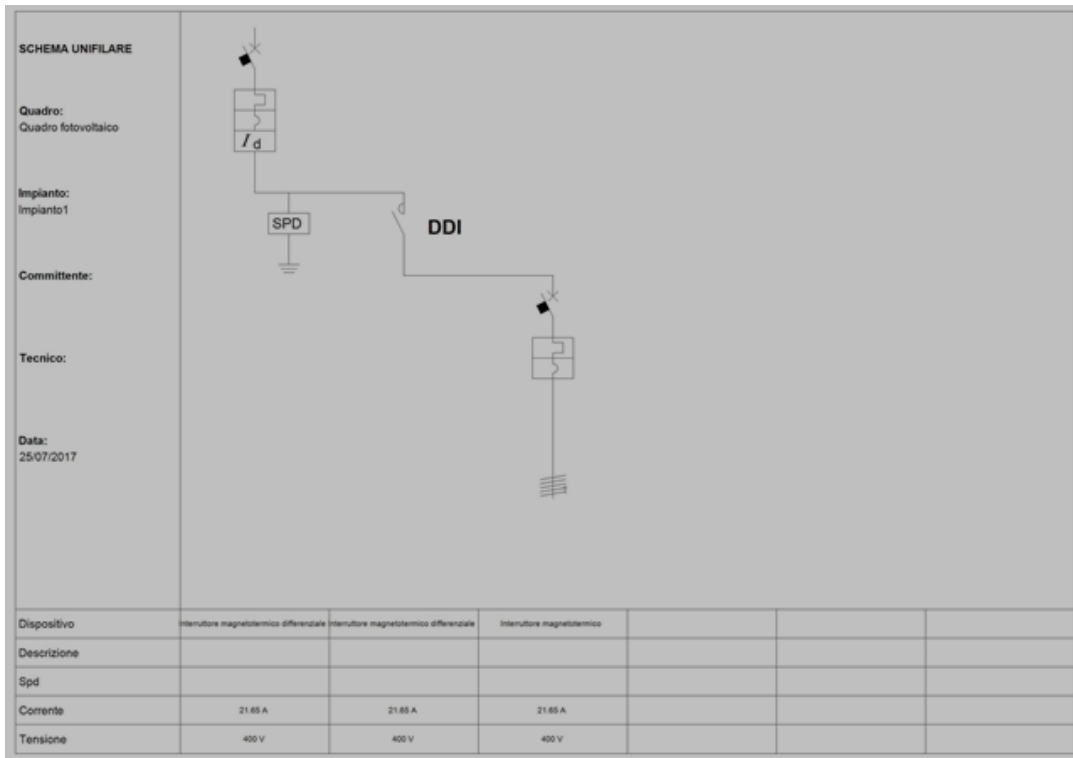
SCHEMA UNIFILARE

Quadro:
Quadro fotovoltaico

Impianto:
Impianto1

Committente:

Tecnico:

Data:
25/07/2017

$I_d$

SPD

DDI

| Dispositivo | Interruttore magnetotermico differenziale | Interruttore magnetotermico differenziale | Interruttore magnetotermico | | | |
|---|---|---|---|---|---|---|
| Descrizione | | | | | | |
| Spd | | | | | | |
| Corrente | 21.65 A | 21.65 A | 21.65 A | | | |
| Tensione | 400 V | 400 V | 400 V | | | |